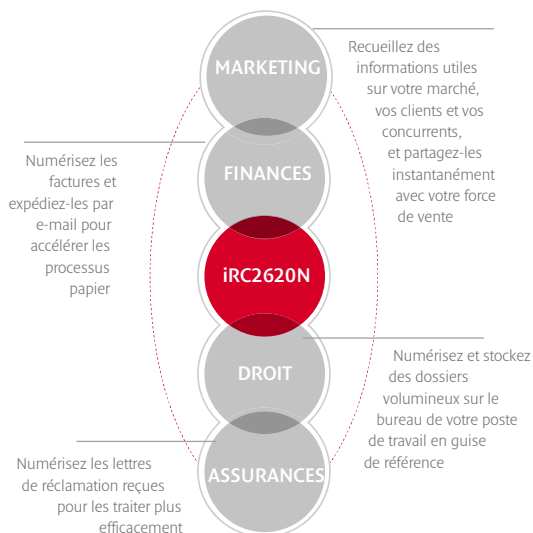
MARKETING

Recueillez des informations utiles sur votre marché, vos clients et vos concurrents, et partagez-les instantanément avec votre force de vente

FINANCES

Numérisez les factures et expédiez-les par e-mail pour accélérer les processus papier

iRC2620N

DROIT

Numérisez et stockez des dossiers volumineux sur le bureau de votre poste de travail en guise de référence

ASSURANCES

Numérisez les lettres de réclamation reçues pour les traiter plus efficacement